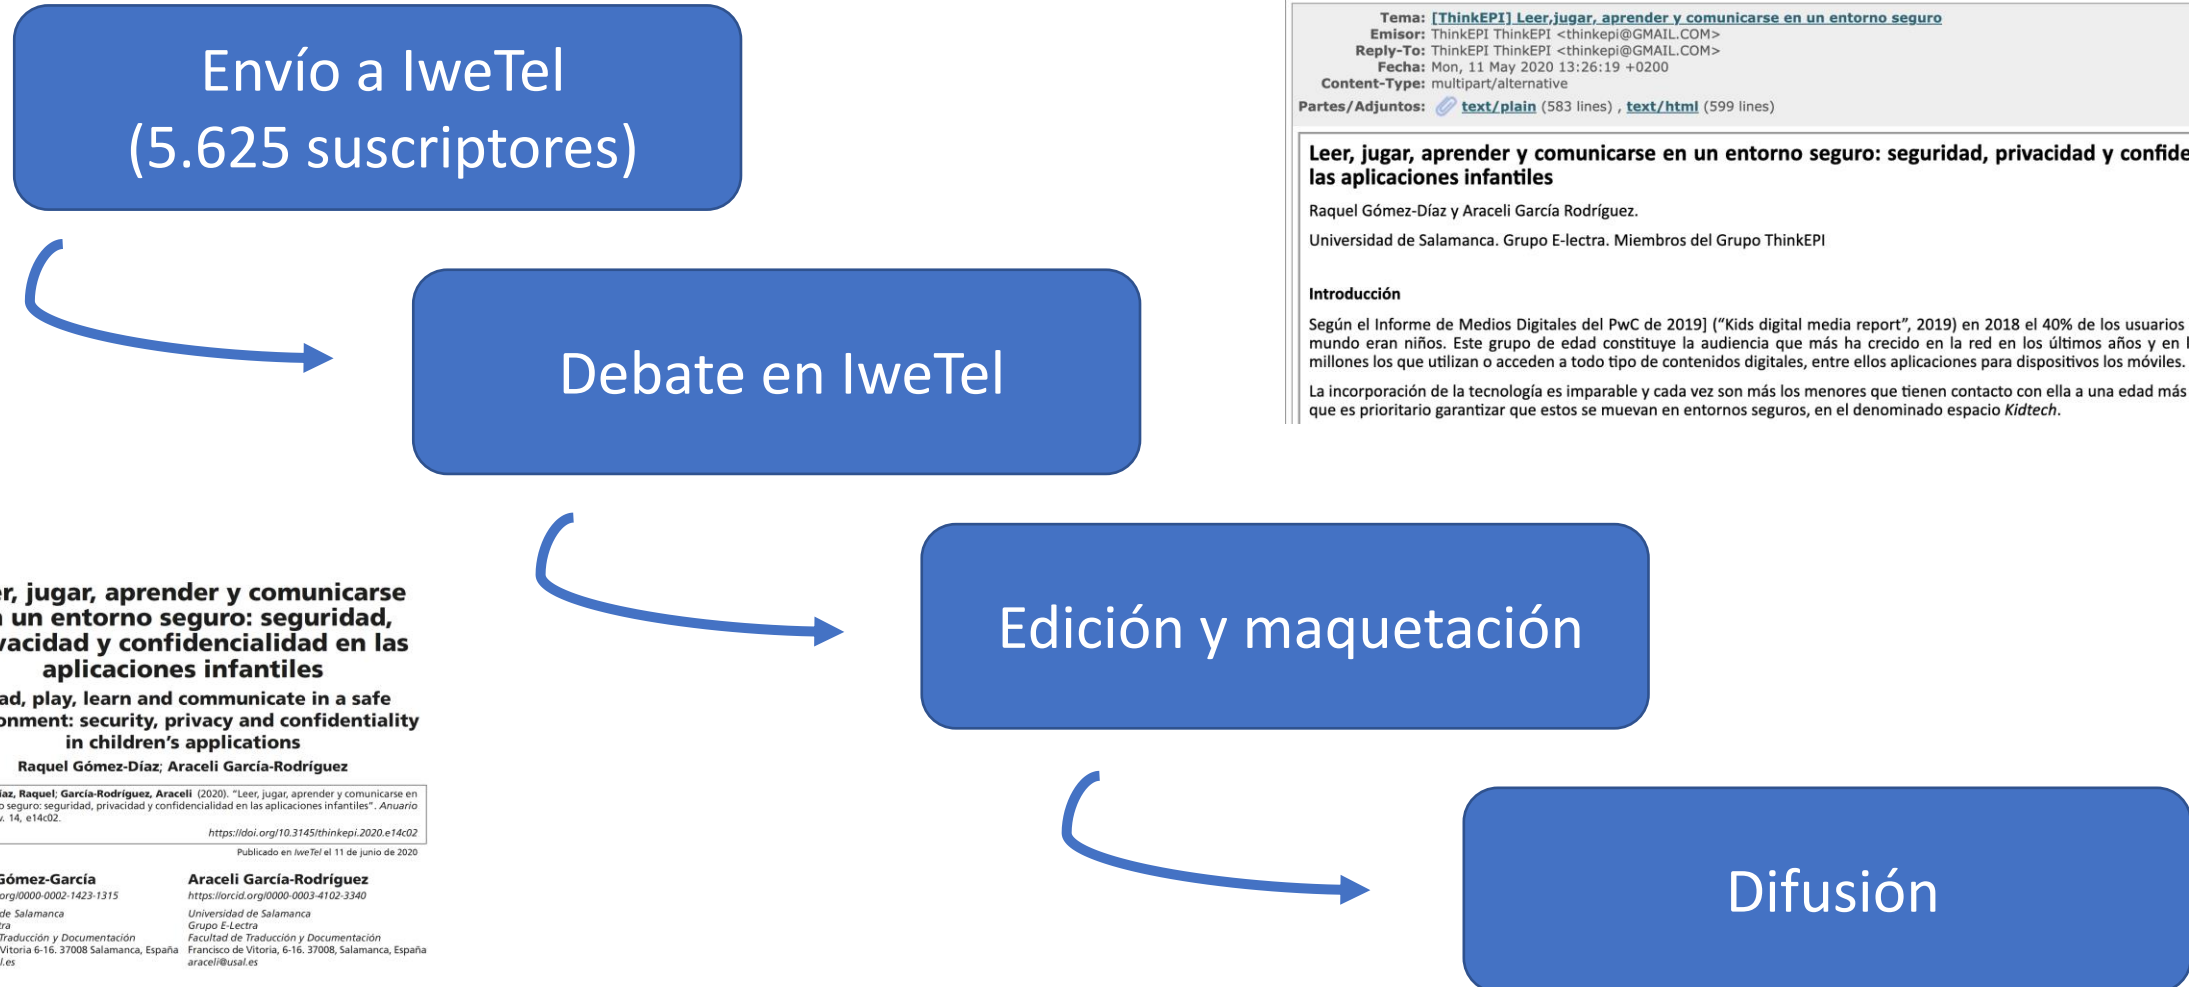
Envío a IweTel
(5.625 suscriptores)

Tema: [ThinkEPI] Leer,jugar, aprender y comunicarse en un entorno seguro
Emisor: ThinkEPI ThinkEPI <thinkepi@GMAIL.COM>
Reply-To: ThinkEPI ThinkEPI <thinkepi@GMAIL.COM>
Fecha: Mon, 11 May 2020 13:26:19 +0200
Content-Type: multipart/alternative
Partes/Adjuntos: text/plain (583 lines) , text/html (599 lines)

Leer, jugar, aprender y comunicarse en un entorno seguro: seguridad, privacidad y confide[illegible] las aplicaciones infantiles

Raquel Gómez-Díaz y Araceli García Rodríguez.

Universidad de Salamanca. Grupo E-lectra. Miembros del Grupo ThinkEPI

Introducción

Según el Informe de Medios Digitales del PwC de 2019] ("Kids digital media report", 2019) en 2018 el 40% de los usuarios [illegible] mundo eran niños. Este grupo de edad constituye la audiencia que más ha crecido en la red en los últimos años y en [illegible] millones los que utilizan o acceden a todo tipo de contenidos digitales, entre ellos aplicaciones para dispositivos los móviles.

La incorporación de la tecnología es imparable y cada vez son más los menores que tienen contacto con ella a una edad más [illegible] que es prioritario garantizar que estos se muevan en entornos seguros, en el denominado espacio Kidtech.

Debate en IweTel

Edición y maquetación

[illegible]er, jugar, aprender y comunicarse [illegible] un entorno seguro: seguridad, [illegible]vacidad y confidencialidad en las aplicaciones infantiles

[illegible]ad, play, learn and communicate in a safe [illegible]onment: security, privacy and confidentiality in children's applications

Raquel Gómez-Díaz; Araceli García-Rodríguez

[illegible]iaz, Raquel; García-Rodríguez, Araceli (2020). "Leer, jugar, aprender y comunicarse en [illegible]o seguro: seguridad, privacidad y confidencialidad en las aplicaciones infantiles". Anuario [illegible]. 14, e14c02.
https://doi.org/10.3145/thinkepi.2020.e14c02

Publicado en IweTel el 11 de junio de 2020

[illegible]Gómez-García
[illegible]org/0000-0002-1423-1315
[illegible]de Salamanca
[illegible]ra
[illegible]Traducción y Documentación
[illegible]Vitoria 6-16. 37008 Salamanca, España
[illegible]l.es

Araceli García-Rodríguez
https://orcid.org/0000-0003-4102-3340
Universidad de Salamanca
Grupo E-Lectra
Facultad de Traducción y Documentación
Francisco de Vitoria, 6-16. 37008, Salamanca, España
araceli@usal.es

Difusión